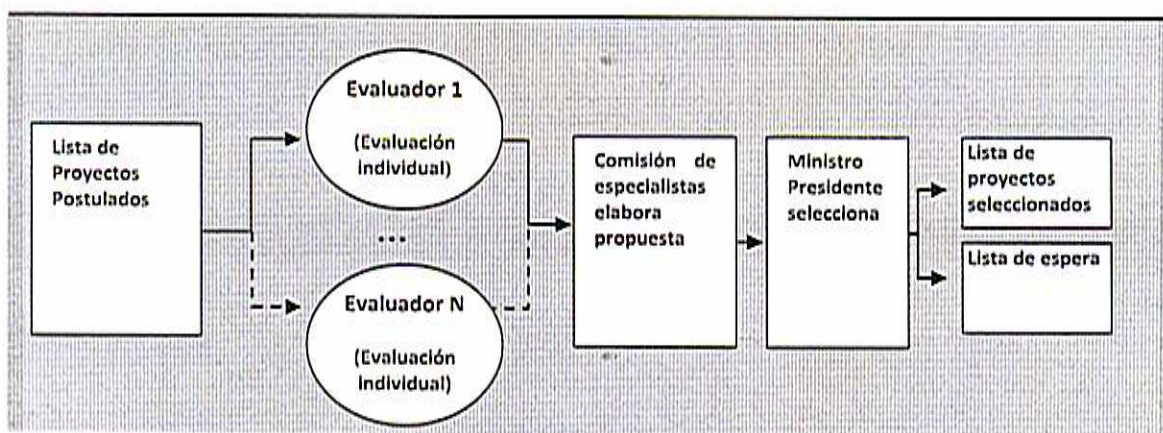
Lista de Proyectos Postulados

Evaluador 1

(Evaluación individual)

...

Evaluador N

(Evaluación individual)

Comisión de especialistas elabora propuesta

Ministro Presidente selecciona

Lista de proyectos seleccionados

Lista de espera